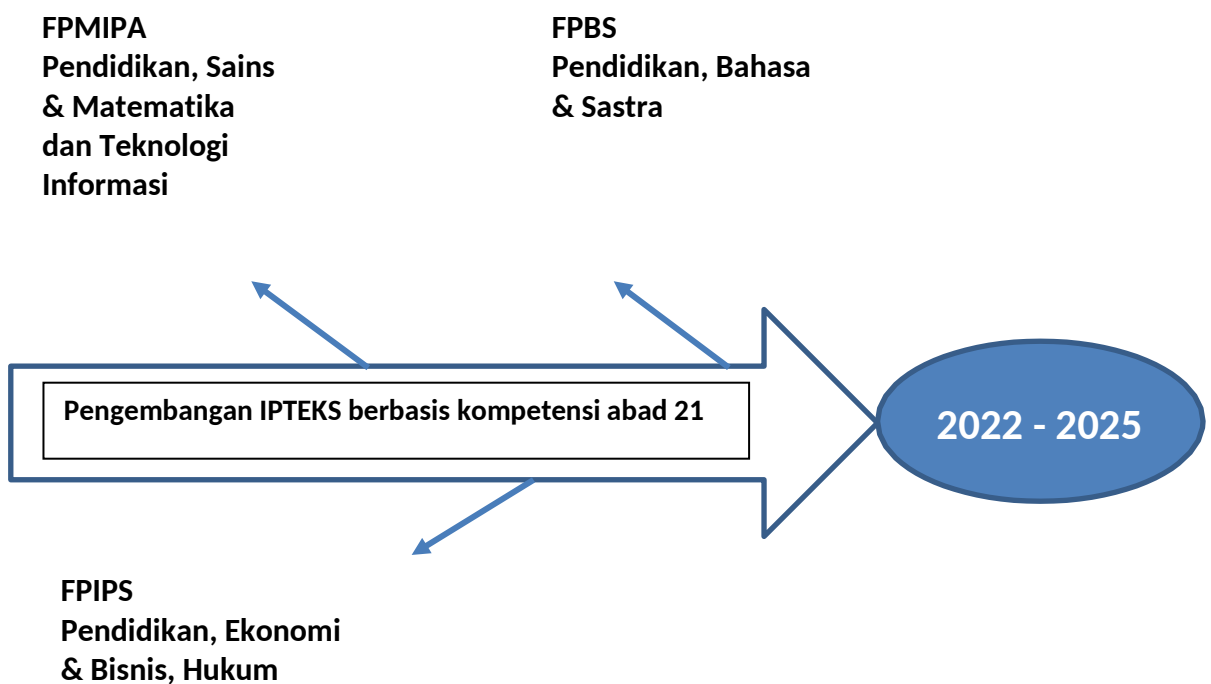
FPMIPA
Pendidikan, Sains & Matematika dan Teknologi Informasi

FPBS
Pendidikan, Bahasa & Sastra

Pengembangan IPTEKS berbasis kompetensi abad 21

2022 - 2025

FPIPS
Pendidikan, Ekonomi & Bisnis, Hukum